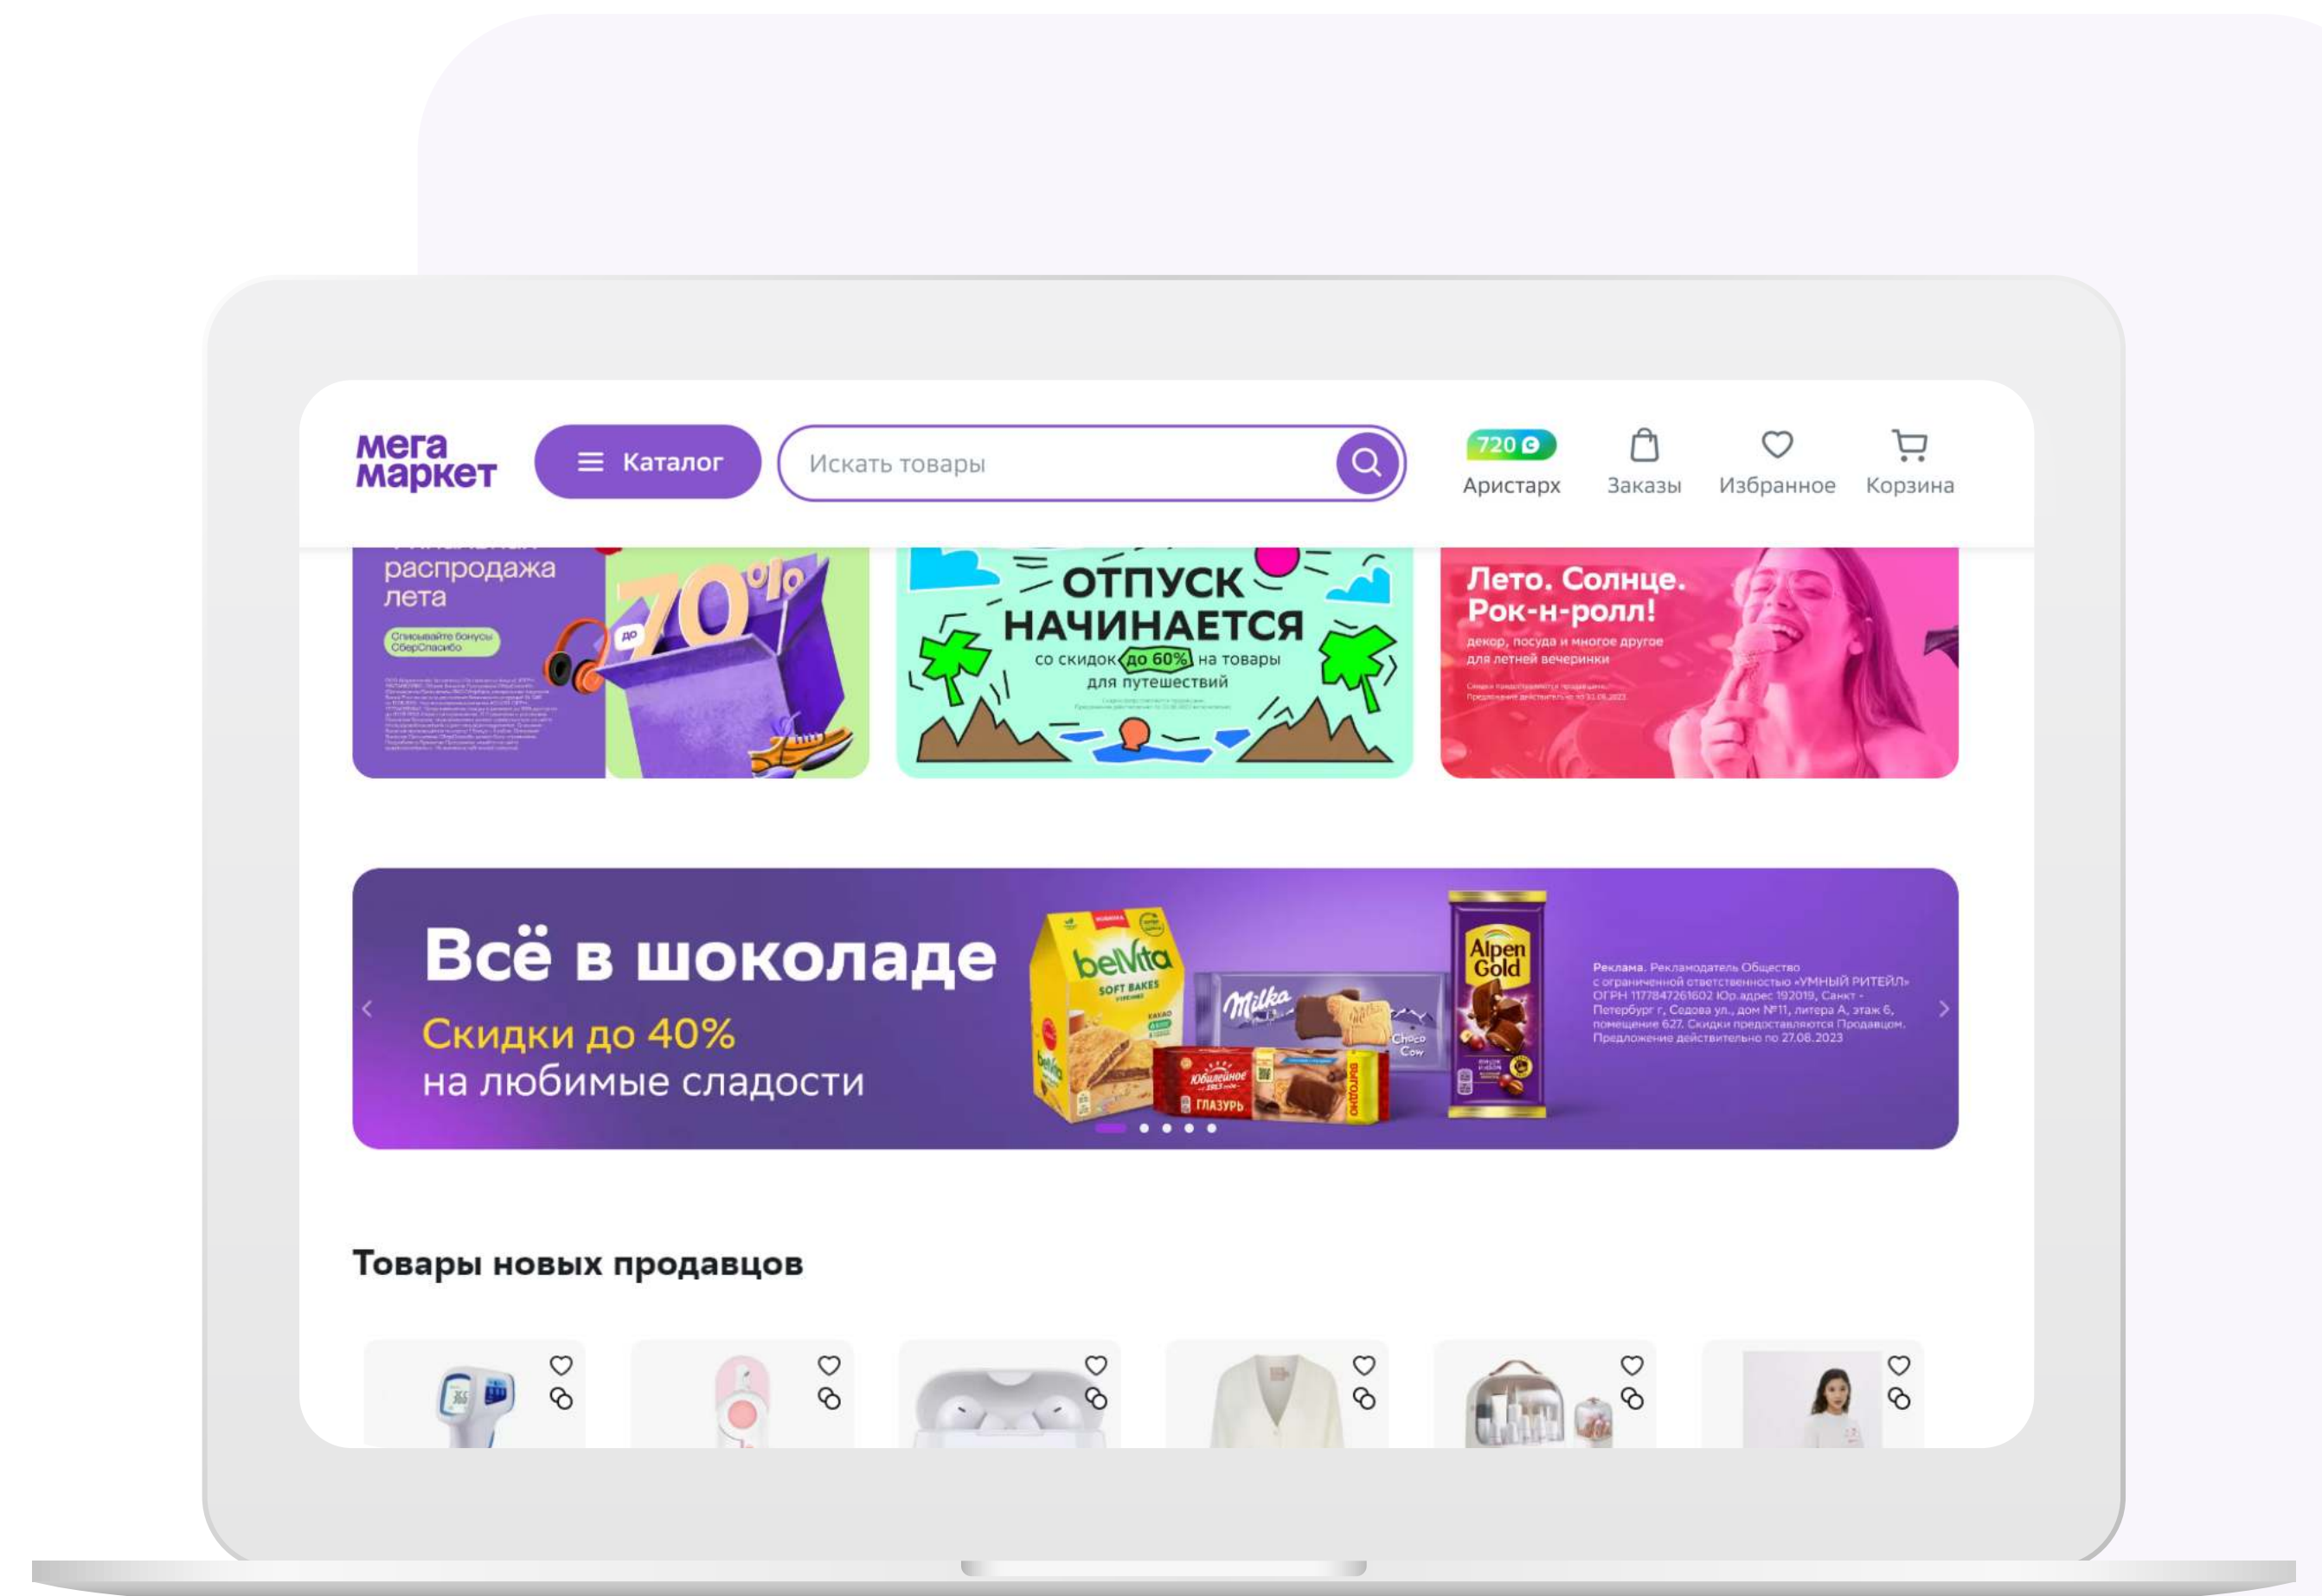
мега маркет

Каталог

Искать товары

720

Аристарх

Заказы

Избранное

Корзина

распродажа лета

Списывайте бонусы СберСпасибо

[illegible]

до 70%

ОТПУСК НАЧИНАЕТСЯ

со скидкой до 60% на товары для путешествий

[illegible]

Лето. Солнце. Рок-н-ролл!

декор, посуда и многое другое для летней вечеринки

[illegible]

Всё в шоколаде

Скидки до 40%

на любимые сладости

belVita SOFT BAKES

Milka

Choco Cow

Юбилейное ГЛАЗУРЬ

Alpen Gold

Реклама. Рекламодатель Общество с ограниченной ответственностью «УМНЫЙ РИТЕЙЛ» ОГРН 1177847261602 Юр.адрес 192019, Санкт - Петербург г, Седова ул., дом №11, литера А, этаж 6, помещение 627. Скидки предоставляются Продавцом. Предложение действительно по 27.08.2023

Товары новых продавцов